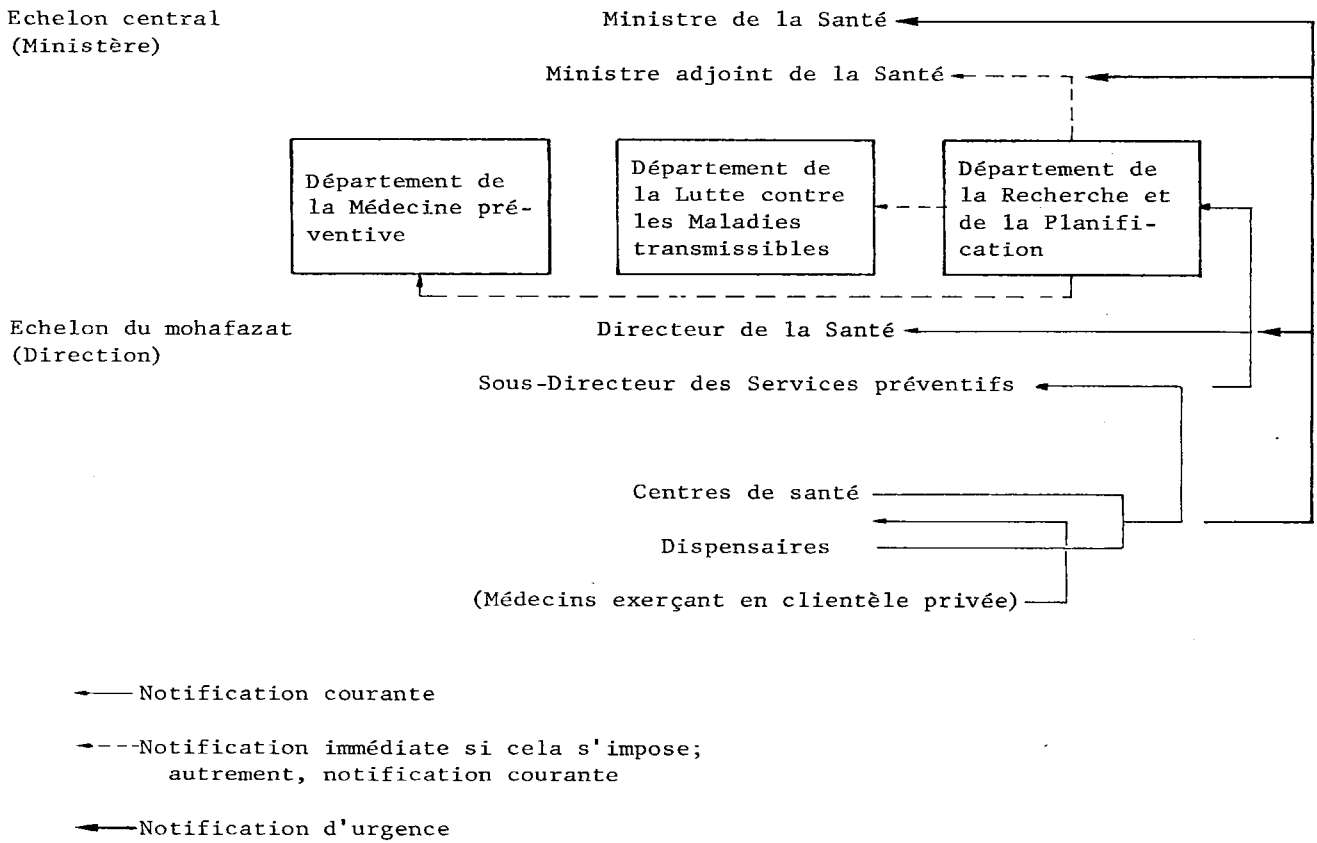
Echelon central
(Ministère)

Ministre de la Santé

Ministre adjoint de la Santé

Département de la Médecine préventive

Département de la Lutte contre les Maladies transmissibles

Département de la Recherche et de la Planification

Echelon du mohafazat
(Direction)

Directeur de la Santé

Sous-Directeur des Services préventifs

Centres de santé

Dispensaires

(Médecins exerçant en clientèle privée)

Notification courante

Notification immédiate si cela s'impose; autrement, notification courante

Notification d'urgence